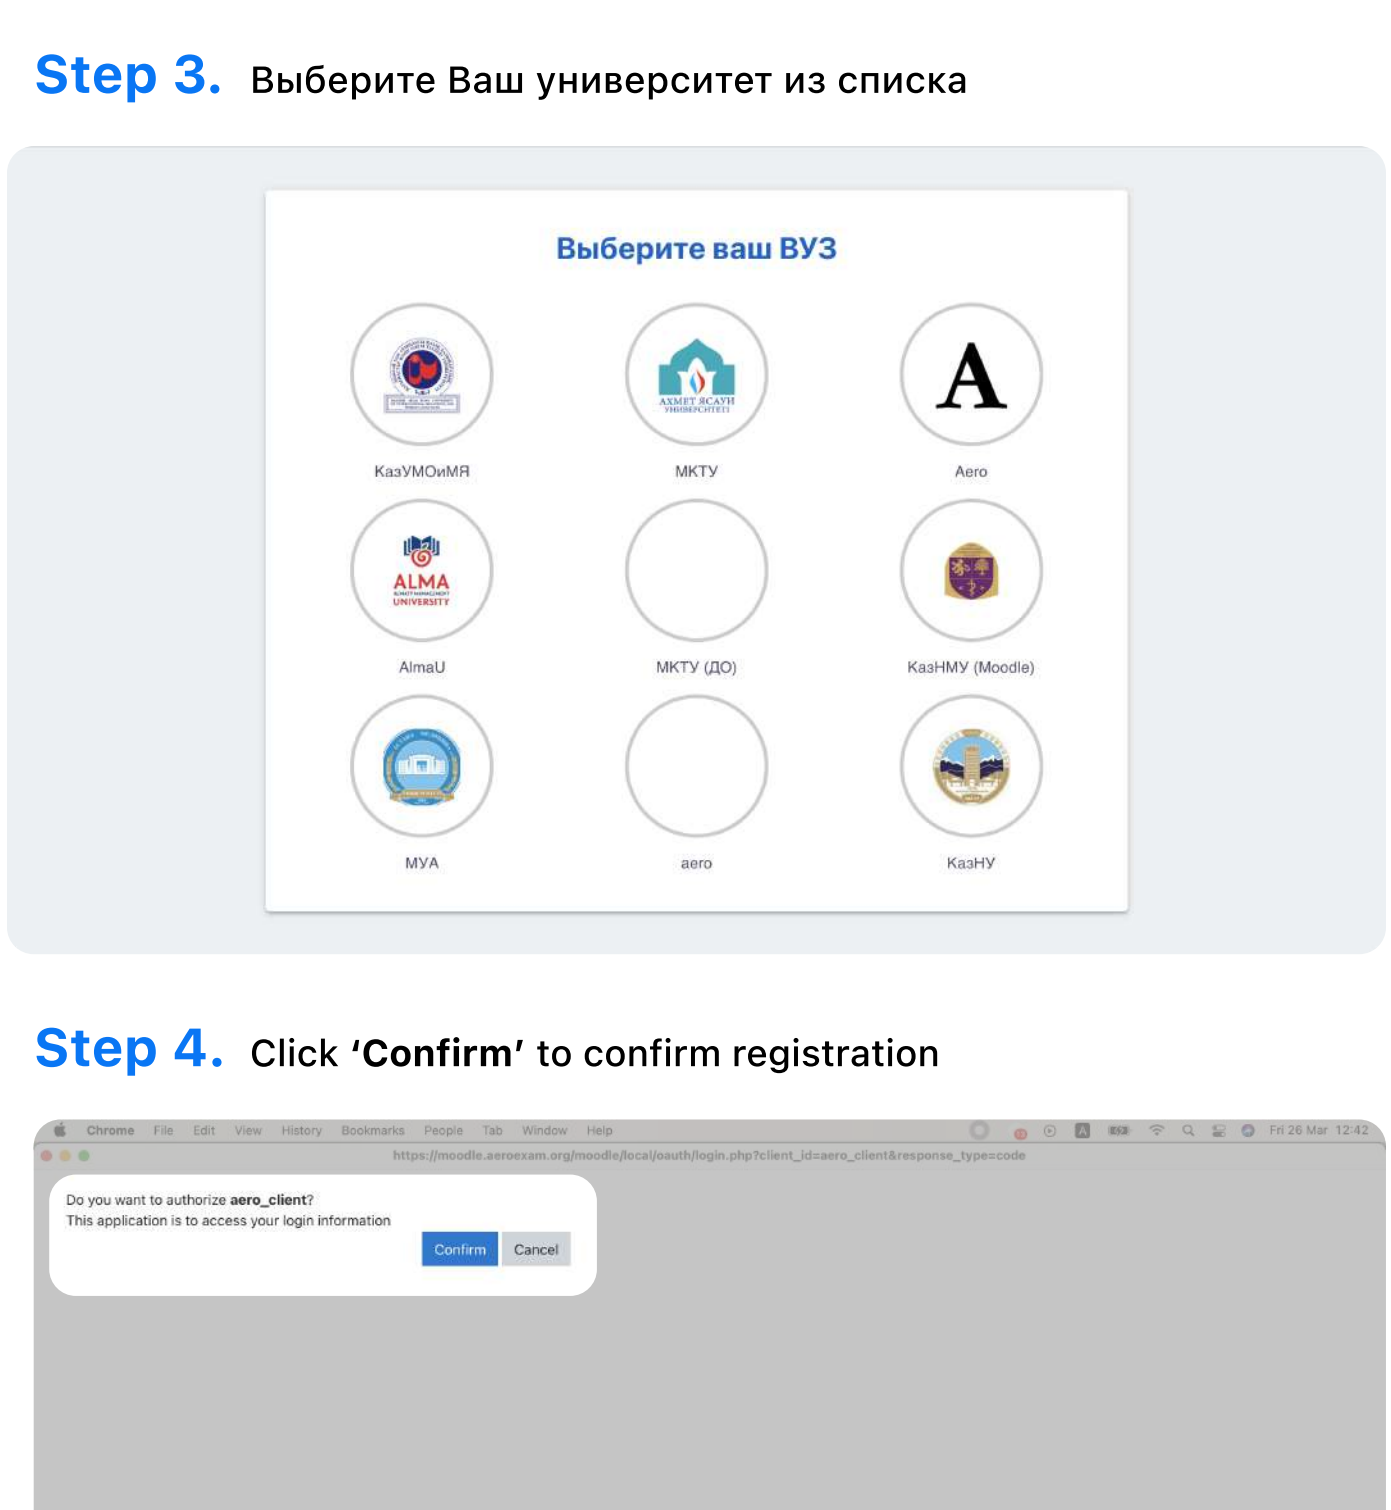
Step 3. Выберите Ваш университет из списка

Выберите ваш ВУЗ

КазУМОиМЯ

АХМЕТ ЯСАУИ УНИВЕРСИТЕТІ

МКТУ

A

Aero

ALMA UNIVERSITY

AlmaU

МКТУ (ДО)

КазНМУ (Moodle)

МУА

aero

КазНУ

Step 4. Click **'Confirm'** to confirm registration

Chrome File Edit View History Bookmarks People Tab Window Help Fri 26 Mar 12:42

https://moodle.aeroexam.org/moodle/local/oauth/login.php?client_id=aero_client&response_type=code

Do you want to authorize **aero_client**?
This application is to access your login information

Confirm Cancel